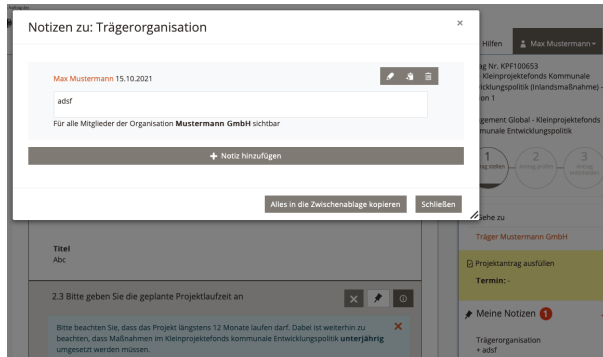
Notizen zu: Trägerorganisation

×

Max Mustermann 15.10.2021

adsf

Für alle Mitglieder der Organisation **Mustermann GmbH** sichtbar

+ Notiz hinzufügen

Alles in die Zwischenablage kopieren

Schließen

Hilfen

Max Mustermann

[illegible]ag Nr. KPF100653
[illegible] Kleinprojektefonds Kommunale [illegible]icklungspolitik (Inlandsmaßnahme) – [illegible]n 1

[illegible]gement Global - Kleinprojektefonds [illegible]munale Entwicklungspolitik

1
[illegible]

2
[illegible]

3
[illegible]

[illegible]ehe zu

Träger Mustermann GmbH

Projektantrag ausfüllen

Termin: -

Titel
Abc

2.3 Bitte geben Sie die geplante Projektlaufzeit an

Bitte beachten Sie, dass das Projekt längstens 12 Monate laufen darf. Dabei ist weiterhin zu beachten, dass Maßnahmen im Kleinprojektefonds kommunale Entwicklungspolitik **unterjährig** umgesetzt werden müssen.

Meine Notizen 1

Trägerorganisation
+ adsf